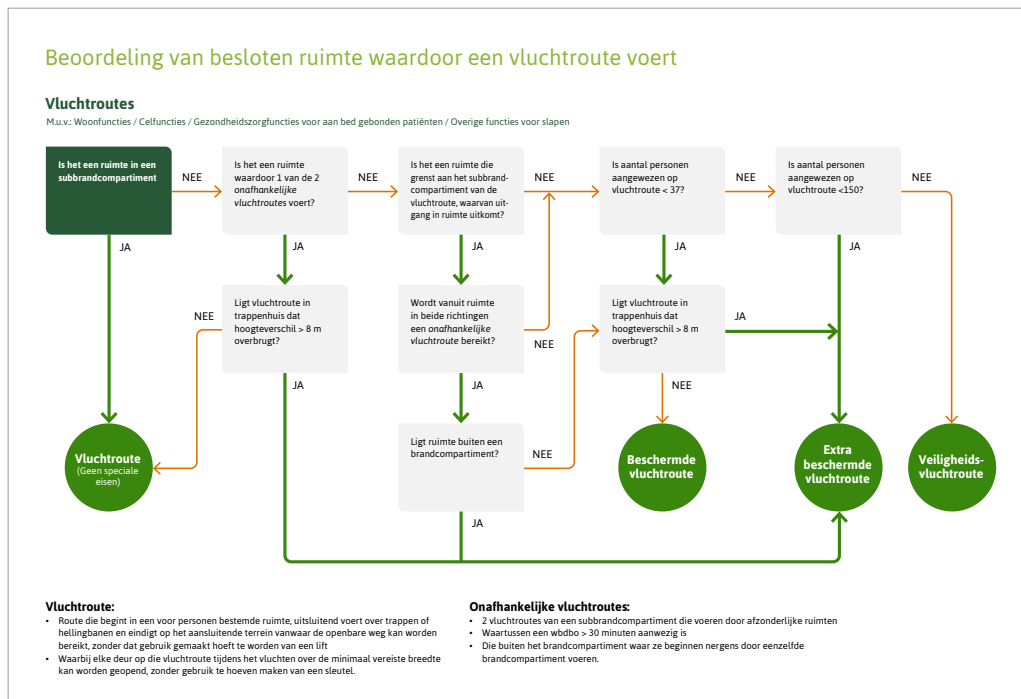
Beoordeling van besloten ruimte waardoor een vluchtroute voert

Vluchtroutes

M.u.v.: Woonfuncties / Celfuncties / Gezondheidszorgfuncties voor aan bed gebonden patiënten / Overige functies voor slapen

Is het een ruimte in een subbrandcompartiment

NEE

JA

Is het een ruimte waardoor 1 van de 2 onafhankelijke vluchtroutes voert?

NEE

JA

Is het een ruimte die grenst aan het subbrandcompartiment van de vluchtroute, waarvan uitgang in ruimte uitkomt?

NEE

JA

Is aantal personen aangewezen op vluchtroute < 37?

NEE

JA

Is aantal personen aangewezen op vluchtroute <150?

NEE

JA

NEE

Ligt vluchtroute in trappenhuis dat hoogteverschil > 8 m overbrugt?

JA

Wordt vanuit ruimte in beide richtingen een onafhankelijke vluchtroute bereikt?

NEE

JA

Ligt vluchtroute in trappenhuis dat hoogteverschil > 8 m overbrugt?

JA

NEE

Vluchtroute
(Geen speciale eisen)

Ligt ruimte buiten een brandcompartiment?

NEE

JA

Beschermde vluchtroute

Extra beschermde vluchtroute

Veiligheidsvluchtroute

Vluchtroute:
• Route die begint in een voor personen bestemde ruimte, uitsluitend voert over trappen of hellingbanen en eindigt op het aansluitende terrein vanwaar de openbare weg kan worden bereikt, zonder dat gebruik gemaakt hoeft te worden van een lift
• Waarbij elke deur op die vluchtroute tijdens het vluchten over de minimaal vereiste breedte kan worden geopend, zonder gebruik te hoeven maken van een sleutel.

Onafhankelijke vluchtroutes:
• 2 vluchtroutes van een subbrandcompartiment die voeren door afzonderlijke ruimten
• Waartussen een wbdbo > 30 minuten aanwezig is
• Die buiten het brandcompartiment waar ze beginnen nergens door eenzelfde brandcompartiment voeren.